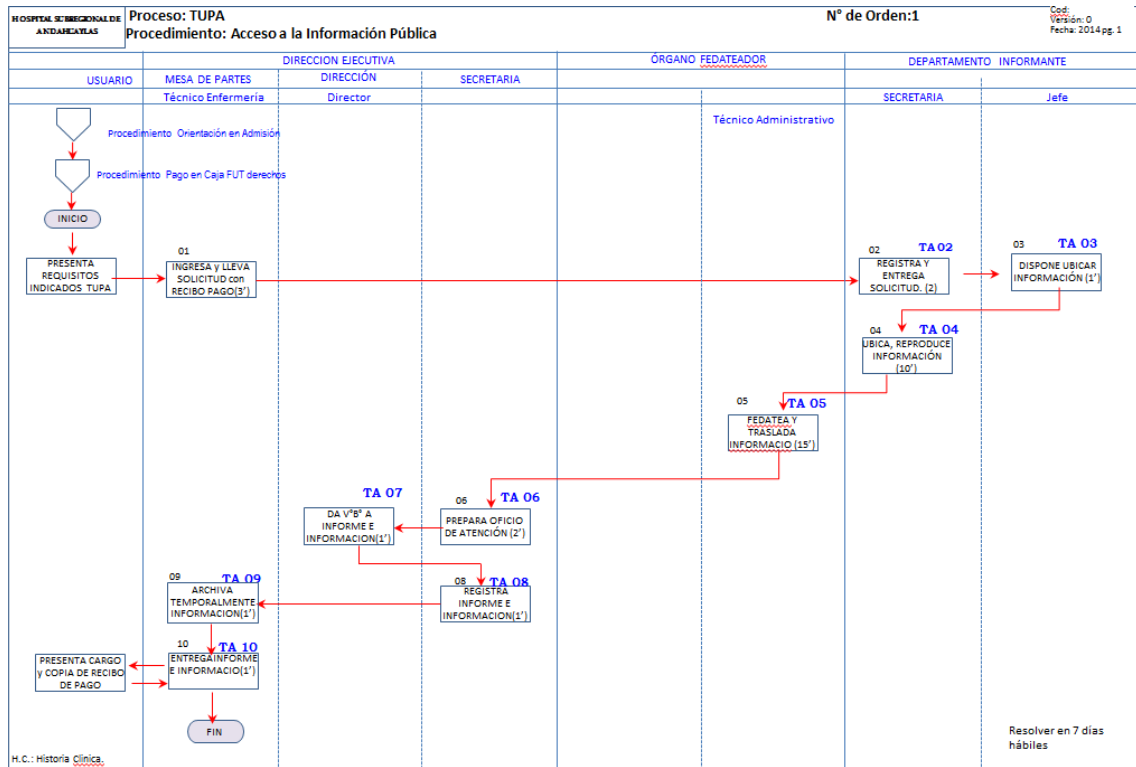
HOSPITAL SUBREGIONAL DE ANDAHUAYLAS

Proceso: TUPA
Procedimiento: Acceso a la Información Pública

N° de Orden:1

Cod:
Versión: 0
Fecha: 2014 pg. 1

DIRECCION EJECUTIVA | ÓRGANO FEDATEADOR | DEPARTAMENTO INFORMANTE

USUARIO | MESA DE PARTES | DIRECCIÓN | SECRETARIA | SECRETARIA | Jefe

Técnico Enfermería | Director | Técnico Administrativo

Procedimiento Orientación en Admisión

Procedimiento Pago en Caja FUT derechos

INICIO

PRESENTA REQUISITOS INDICADOS TUPA

01
INGRESA y LLEVA SOLICITUD con RECIBO PAGO(3')

02 TA 02
REGISTRA Y ENTREGA SOLICITUD. (2)

03 TA 03
DISPONE UBICAR INFORMACIÓN (1')

04 TA 04
UBICA, REPRODUCE INFORMACIÓN (10')

05 TA 05
FEDATEA Y TRASLADA INFORMACIO (15')

06 TA 06
PREPARA OFICIO DE ATENCIÓN (2')

TA 07
DA V°B° A INFORME E INFORMACION(1')

08 TA 08
REGISTRA INFORME E INFORMACION(1')

09 TA 09
ARCHIVA TEMPORALMENTE INFORMACION(1')

10 TA 10
ENTREGAINFORME E INFORMACIO(1')

PRESENTA CARGO y COPIA DE RECIBO DE PAGO

FIN

Resolver en 7 días hábiles

H.C.: Historia Clinica.